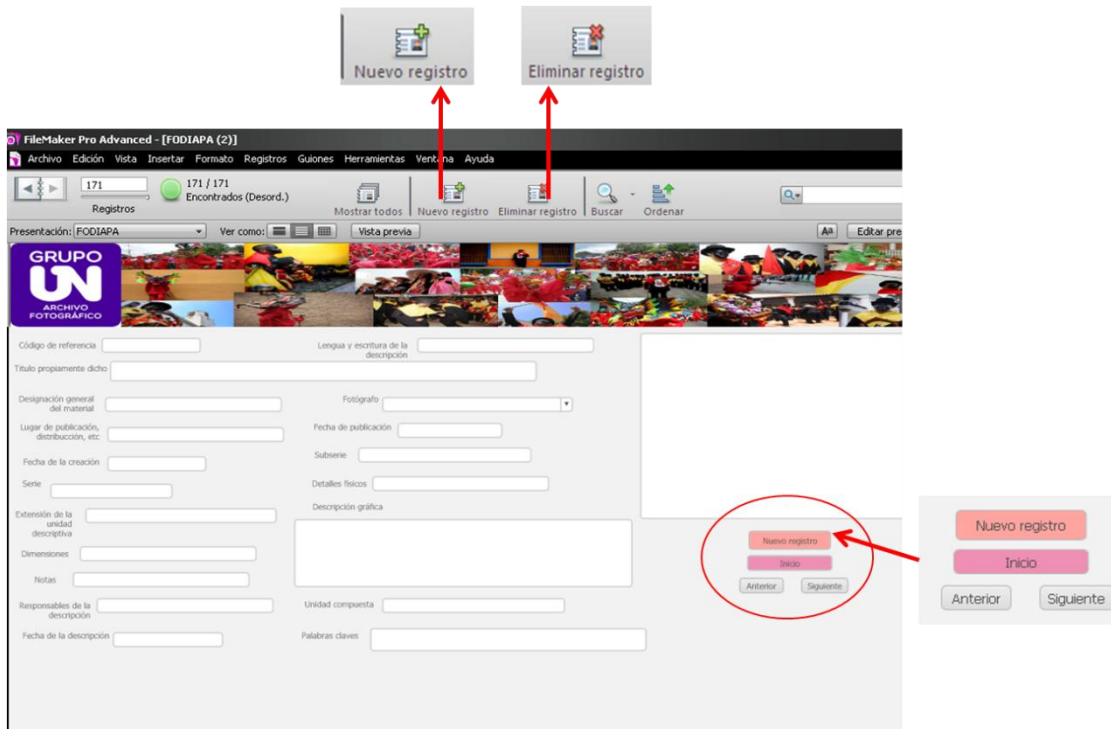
Nuevo registro

Eliminar registro

FileMaker Pro Advanced - [FODIAPA (2)]

Archivo Edición Vista Insertar Formato Registros Guiones Herramientas Ventana Ayuda

171

Registros

171 / 171
Encontrados (Desord.)

Mostrar todos Nuevo registro Eliminar registro Buscar Ordenar

Presentación: FODIAPA Ver como: Vista previa

Editar pre

GRUPO UN ARCHIVO FOTOGRÁFICO

Código de referencia

Lengua y escritura de la descripción

Título propiamente dicho

Designación general del material

Fotógrafo

Lugar de publicación, distribucción, etc

Fecha de publicación

Fecha de la creación

Subserie

Serie

Detalles físicos

Extensión de la unidad descriptiva

Descripción gráfica

Dimensiones

Notas

Responsables de la descripción

Unidad compuesta

Fecha de la descripción

Palabras claves

Nuevo registro

Inicio

Anterior Siguiente

Nuevo registro

Inicio

Anterior Siguiente